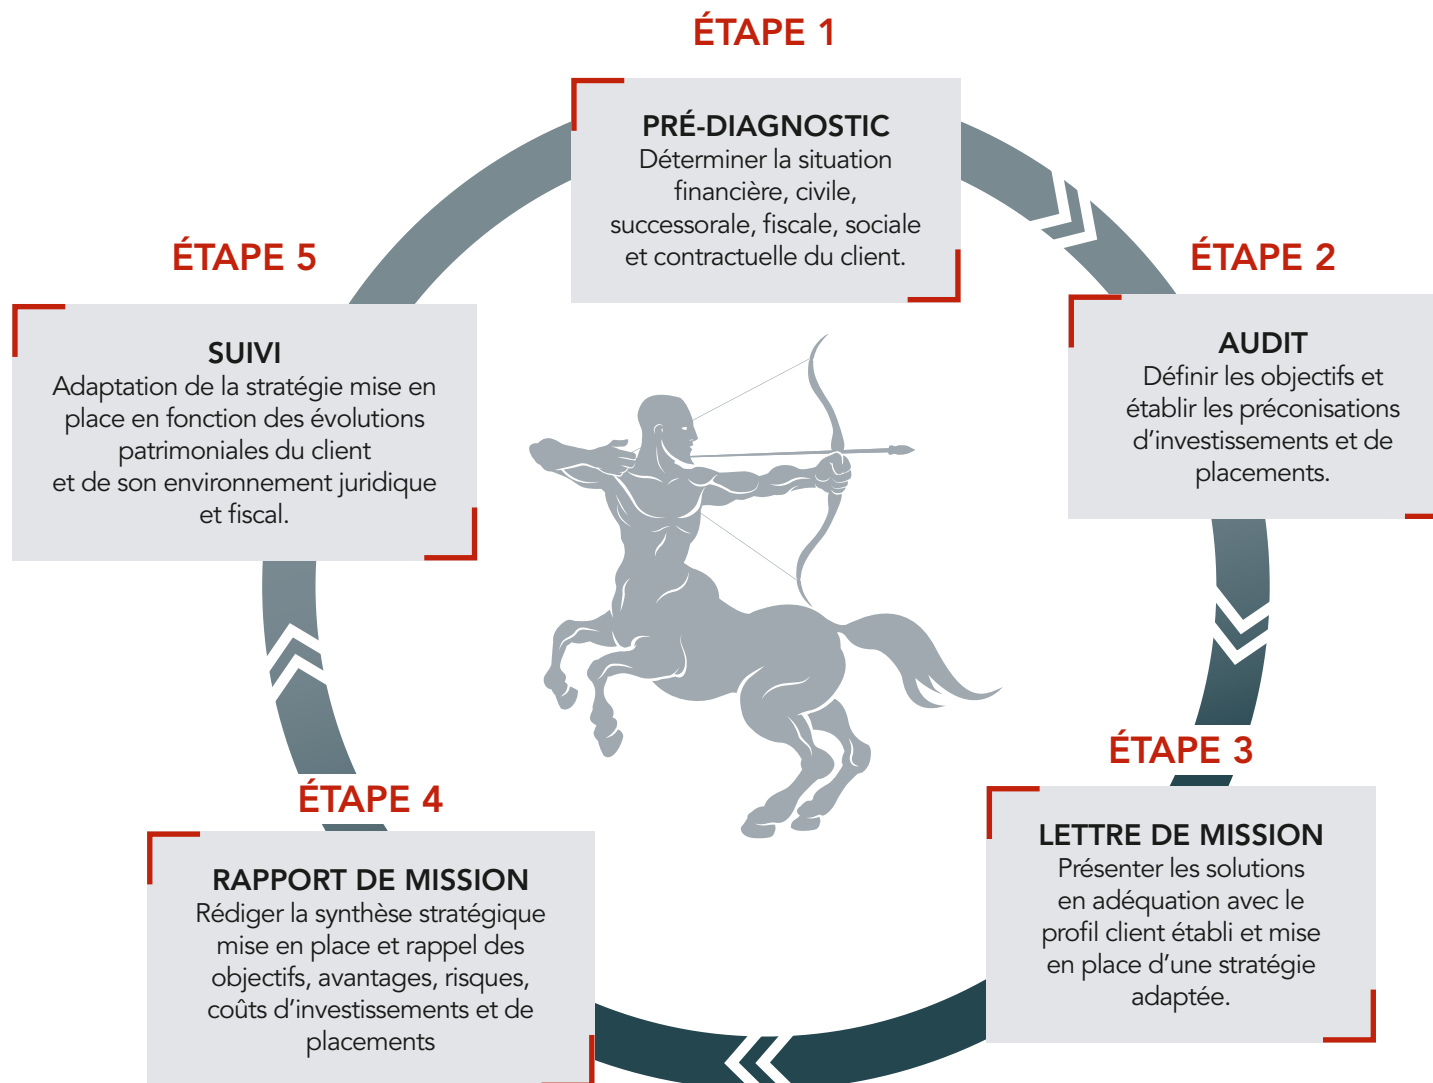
ÉTAPE 1

PRÉ-DIAGNOSTIC
Déterminer la situation financière, civile, successorale, fiscale, sociale et contractuelle du client.

ÉTAPE 2

AUDIT
Définir les objectifs et établir les préconisations d’investissements et de placements.

ÉTAPE 3

LETTRE DE MISSION
Présenter les solutions en adéquation avec le profil client établi et mise en place d’une stratégie adaptée.

ÉTAPE 4

RAPPORT DE MISSION
Rédiger la synthèse stratégique mise en place et rappel des objectifs, avantages, risques, coûts d’investissements et de placements

ÉTAPE 5

SUIVI
Adaptation de la stratégie mise en place en fonction des évolutions patrimoniales du client et de son environnement juridique et fiscal.